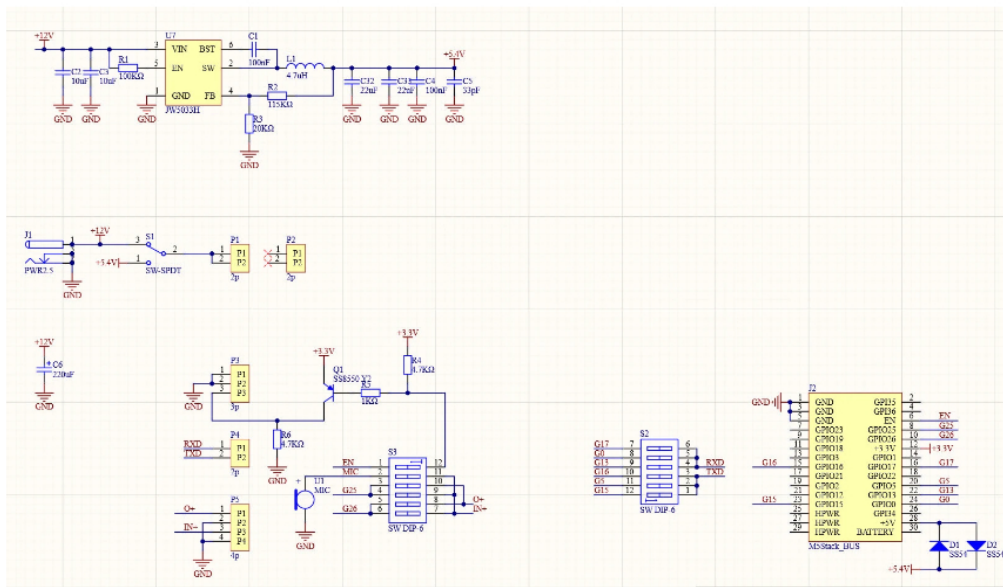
+12V
U7
3 VIN BST 6
5 EN SW 2
GND FB 4
JW5033H
C1
100nF
L1
4.7uH
R1
100KΩ
R2
115KΩ
R3
20KΩ
C2
30uF
C3
10uF
CJ2
22nF
C31
22nF
C4
100nF
C5
33pF
+5.4V
GND GND GND GND GND GND GND GND

J1
PWR2.5
GND
+12V
S1
3 1 2
+5.4V
SW-SPDT
P1
1 P1
2 P2
2p
P2
P1
P2
2p

+12V
C6
220uF
GND

+3.3V
Q1
SS8550 Y2
R5
1KΩ
+3.3V
R4
4.7KΩ
P3
1 P1
2 P2
3 P3
3p
GND
R6
4.7KΩ
GND
P4
RXD 1 P1
TXD 2 P2
2p
P5
O+ 1 P1
2 P2
IN- 3 P3
4 P4
4p
GND
U1
MIC
GND
EN
MIC
G25
G26
S3
SW DIP-6
O+
IN-

S2
G17 7
G0 8
G13 9
G16 10
G5 11
G15 12
6 5 4 3 2 1
RXD
TXD
SW DIP-6

J2
GND
GND GPI35
GND GPI36
GND EN
GPIO23 GPIO25
GPIO19 GPIO26
GPIO18 +3.3V
GPIO3 GPIO1
GPIO16 GPIO17
GPIO21 GPIO2
GPIO2 GPIO5
GPIO12 GPIO13
GPIO15 GPIO0
HPWR GPI34
HPWR +5V
HPWR BATTERY
M5Stack_BUS
EN
G25
G26
+3.3V
G17
G16
G5
G13
G15
G0
D1
SS54
D2
SS54
+5.4V